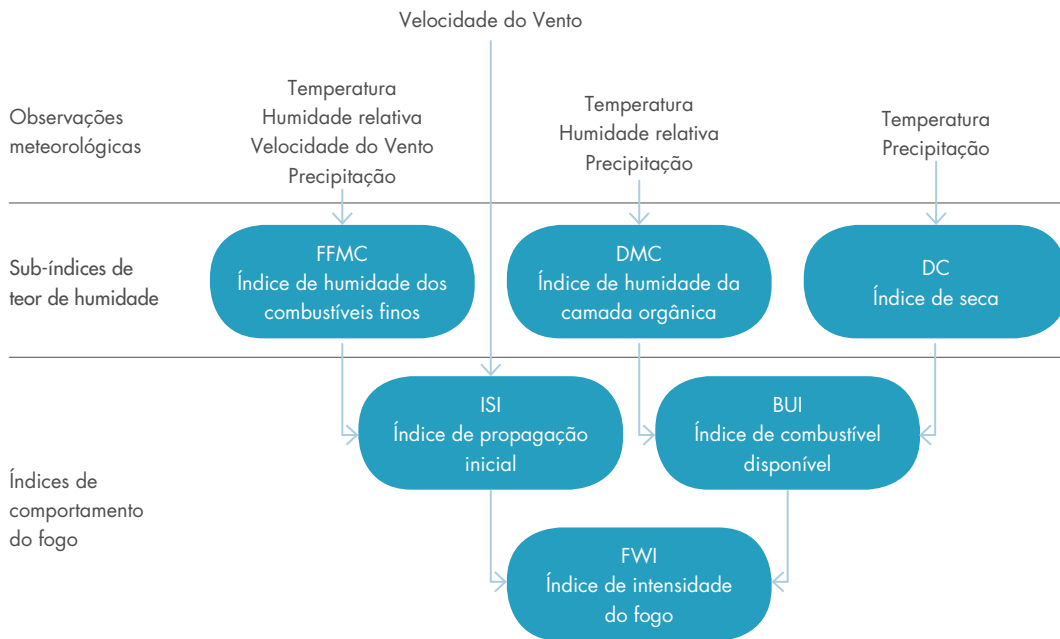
Velocidade do Vento

Observações meteorológicas

Temperatura
Humidade relativa
Velocidade do Vento
Precipitação

Temperatura
Humidade relativa
Precipitação

Temperatura
Precipitação

Sub-índices de teor de humidade

FFMC
Índice de humidade dos combustíveis finos

DMC
Índice de humidade da camada orgânica

DC
Índice de seca

Índices de comportamento do fogo

ISI
Índice de propagação inicial

BUI
Índice de combustível disponível

FWI
Índice de intensidade do fogo